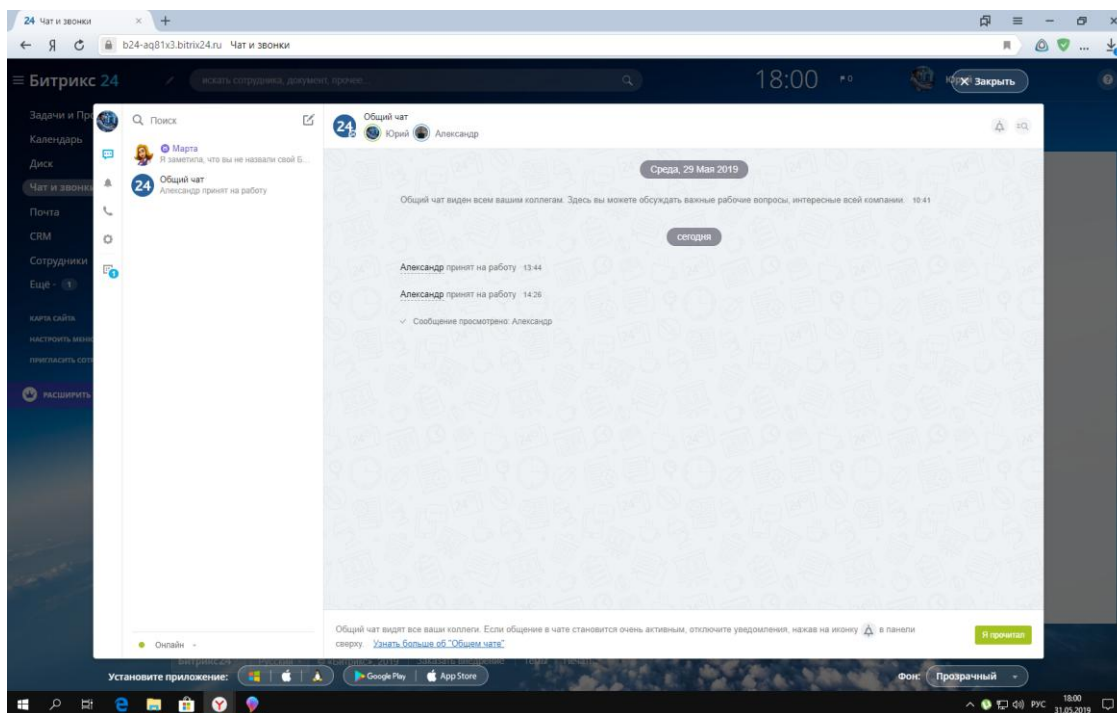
24 Чат и звонки × +

← Я C b24-aq81x3.bitrix24.ru Чат и звонки

≡ Битрикс 24 искать сотрудника, документ, прочее... 18:00 Закрыть

Задачи и Пр
Календарь
Диск
Чат и звонки
Почта
CRM
Сотрудники
Ещё · 1

КАРТА САЙТА
НАСТРОИТЬ МЕНЮ
ПРИГЛАСИТЬ СОТ

РАСШИРИТЬ

Поиск

Марта
Я заметила, что вы не назвали свой Б...

Общий чат
Александр принят на работу

Онлайн

Общий чат
Юрий Александр

Среда, 29 Мая 2019

Общий чат виден всем вашим коллегам. Здесь вы можете обсуждать важные рабочие вопросы, интересные всей компании. 10:41

сегодня

Александр принят на работу 13:44

Александр принят на работу 14:26

✓ Сообщение просмотрено: Александр

Общий чат видят все ваши коллеги. Если общение в чате становится очень активным, отключите уведомления, нажав на иконку в панели сверху. Узнать больше об "Общем чате"

Я прочитал

Установите приложение: Google Play App Store

Фон: Прозрачный

РУС 18:00 31.05.2019